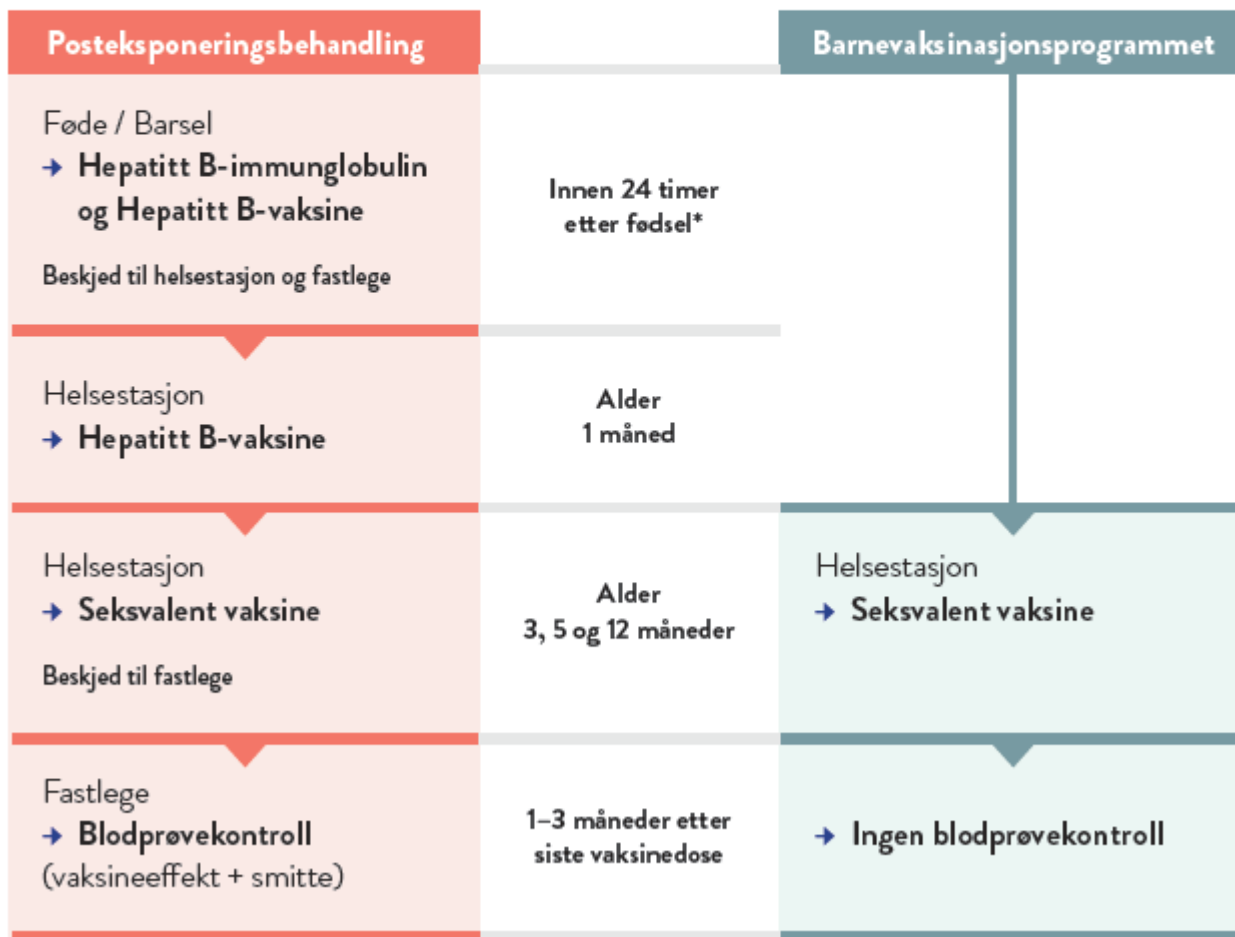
| Posteksponeringsbehandling | | Barnevaksinasjonsprogrammet |
|---|---|---|
| Føde / Barsel<br>→ **Hepatitt B-immunglobulin og Hepatitt B-vaksine**<br>Beskjed til helsestasjon og fastlege | Innen 24 timer etter fødsel* | |
| Helsestasjon<br>→ **Hepatitt B-vaksine** | Alder 1 måned | |
| Helsestasjon<br>→ **Seksvalent vaksine**<br>Beskjed til fastlege | Alder 3, 5 og 12 måneder | Helsestasjon<br>→ **Seksvalent vaksine** |
| Fastlege<br>→ **Blodprøvekontroll**<br>(vaksineeffekt + smitte) | 1–3 måneder etter siste vaksinedose | → **Ingen blodprøvekontroll** |